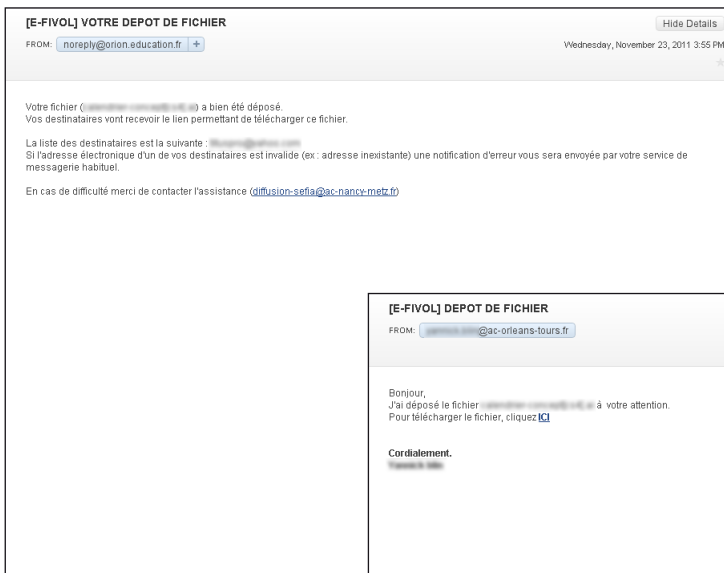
[E-FIVOL] VOTRE DEPOT DE FICHIER

Hide Details

FROM: noreply@orion.education.fr +

Wednesday, November 23, 2011 3:55 PM

Votre fichier ([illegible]) a bien été déposé.
Vos destinataires vont recevoir le lien permettant de télécharger ce fichier.

La liste des destinataires est la suivante : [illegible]
Si l'adresse électronique d'un de vos destinataires est invalide (ex : adresse inexistante) une notification d'erreur vous sera envoyée par votre service de messagerie habituel.

En cas de difficulté merci de contacter l'assistance (diffusion-sefia@ac-nancy-metz.fr)

[E-FIVOL] DEPOT DE FICHIER

FROM: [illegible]@ac-orleans-tours.fr

Bonjour,
J'ai déposé le fichier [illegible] à votre attention.
Pour télécharger le fichier, cliquez ICI

Cordialement.
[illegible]